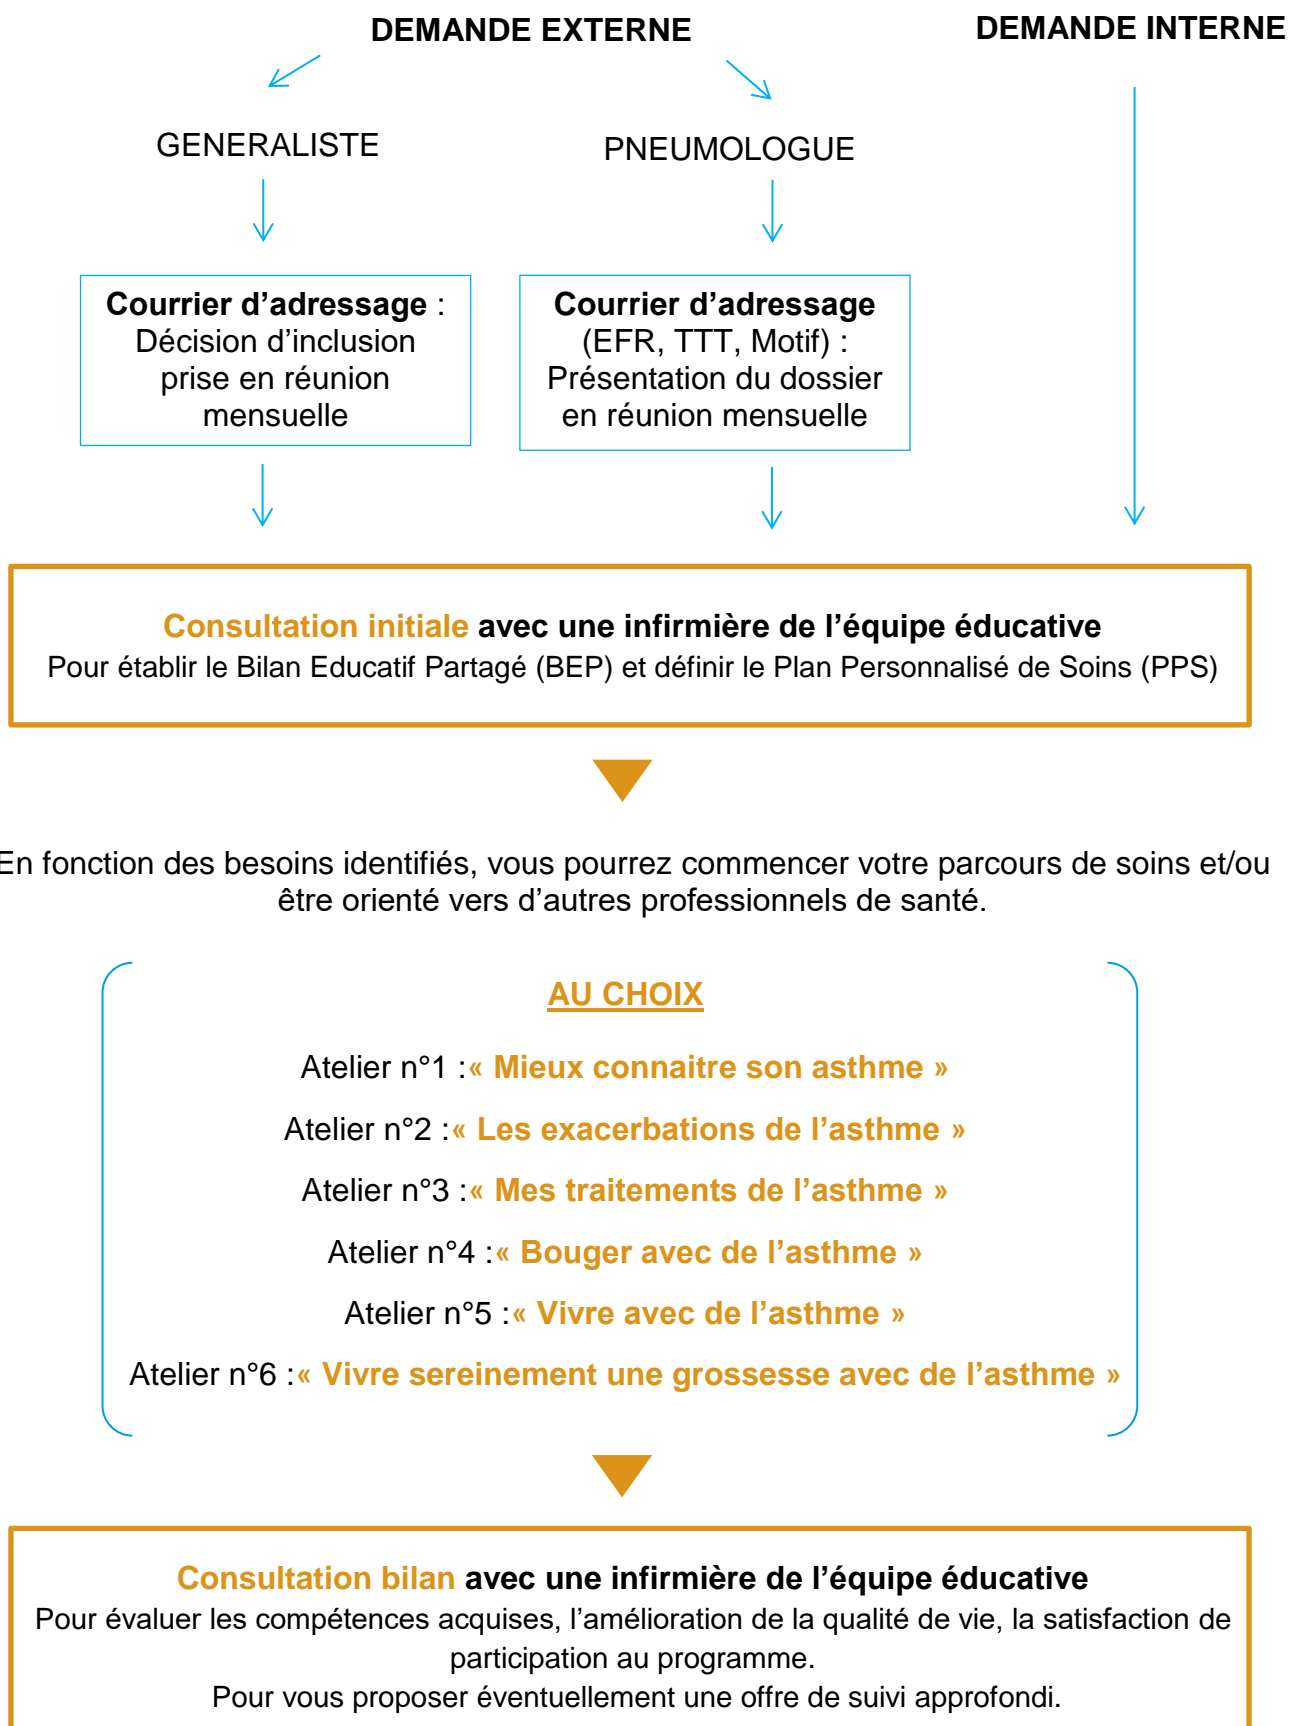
DEMANDE EXTERNE

DEMANDE INTERNE

GENERALISTE

PNEUMOLOGUE

Courrier d'adressage : Décision d'inclusion prise en réunion mensuelle

Courrier d'adressage (EFR, TTT, Motif) : Présentation du dossier en réunion mensuelle

Consultation initiale avec une infirmière de l'équipe éducative
Pour établir le Bilan Educatif Partagé (BEP) et définir le Plan Personnalisé de Soins (PPS)

En fonction des besoins identifiés, vous pourrez commencer votre parcours de soins et/ou être orienté vers d'autres professionnels de santé.

AU CHOIX

Atelier n°1 :« Mieux connaitre son asthme »

Atelier n°2 :« Les exacerbations de l'asthme »

Atelier n°3 :« Mes traitements de l'asthme »

Atelier n°4 :« Bouger avec de l'asthme »

Atelier n°5 :« Vivre avec de l'asthme »

Atelier n°6 :« Vivre sereinement une grossesse avec de l'asthme »

Consultation bilan avec une infirmière de l'équipe éducative
Pour évaluer les compétences acquises, l'amélioration de la qualité de vie, la satisfaction de participation au programme.
Pour vous proposer éventuellement une offre de suivi approfondi.